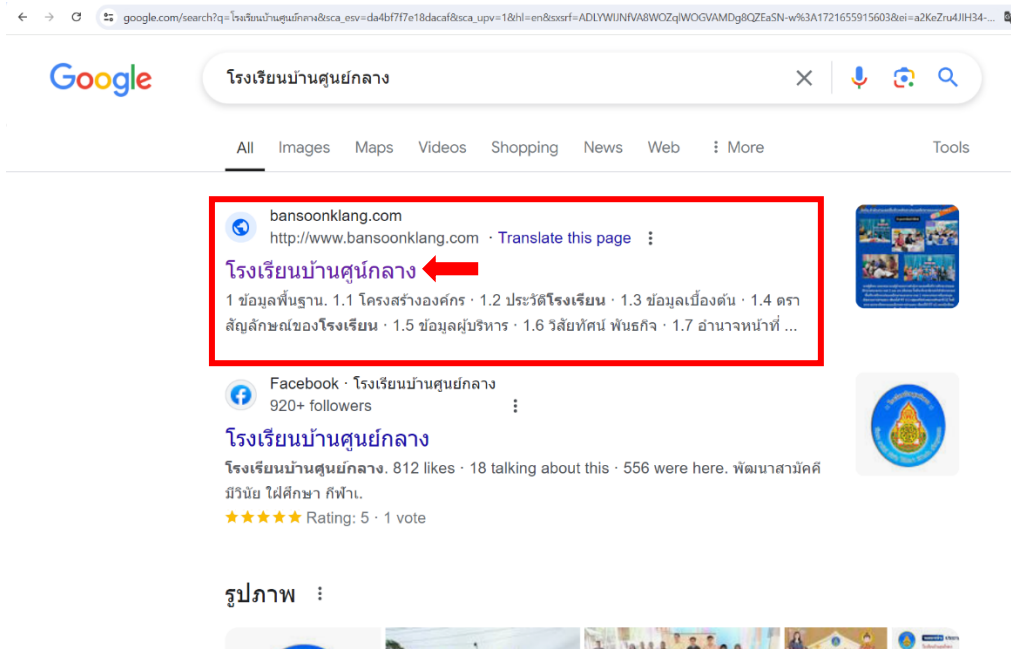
google.com/search?q=โรงเรียนบ้านศูนย์กลาง&sca_esv=da4bf7f7e18dacaf&sca_upv=1&hl=en&sxsrf=ADLYWIJNfVA8WOZqlWOGVAMDg8QZEaSN-w%3A1721655915603&ei=a2KeZru4JIH34-...

Google

โรงเรียนบ้านศูนย์กลาง

All Images Maps Videos Shopping News Web ⋮ More Tools

bansoonklang.com
http://www.bansoonklang.com · Translate this page

โรงเรียนบ้านศูนย์กลาง

1 ข้อมูลพื้นฐาน. 1.1 โครงสร้างองค์กร · 1.2 ประวัติโรงเรียน · 1.3 ข้อมูลเบื้องต้น · 1.4 ตราสัญลักษณ์ของโรงเรียน · 1.5 ข้อมูลผู้บริหาร · 1.6 วิสัยทัศน์ พันธกิจ · 1.7 อำนาจหน้าที่ ...

Facebook · โรงเรียนบ้านศูนย์กลาง
920+ followers

โรงเรียนบ้านศูนย์กลาง

โรงเรียนบ้านศูนย์กลาง. 812 likes · 18 talking about this · 556 were here. พัฒนาสามัคคี มีวินัย ใฝ่ศึกษา กีฬาเ.

★★★★★ Rating: 5 · 1 vote

รูปภาพ